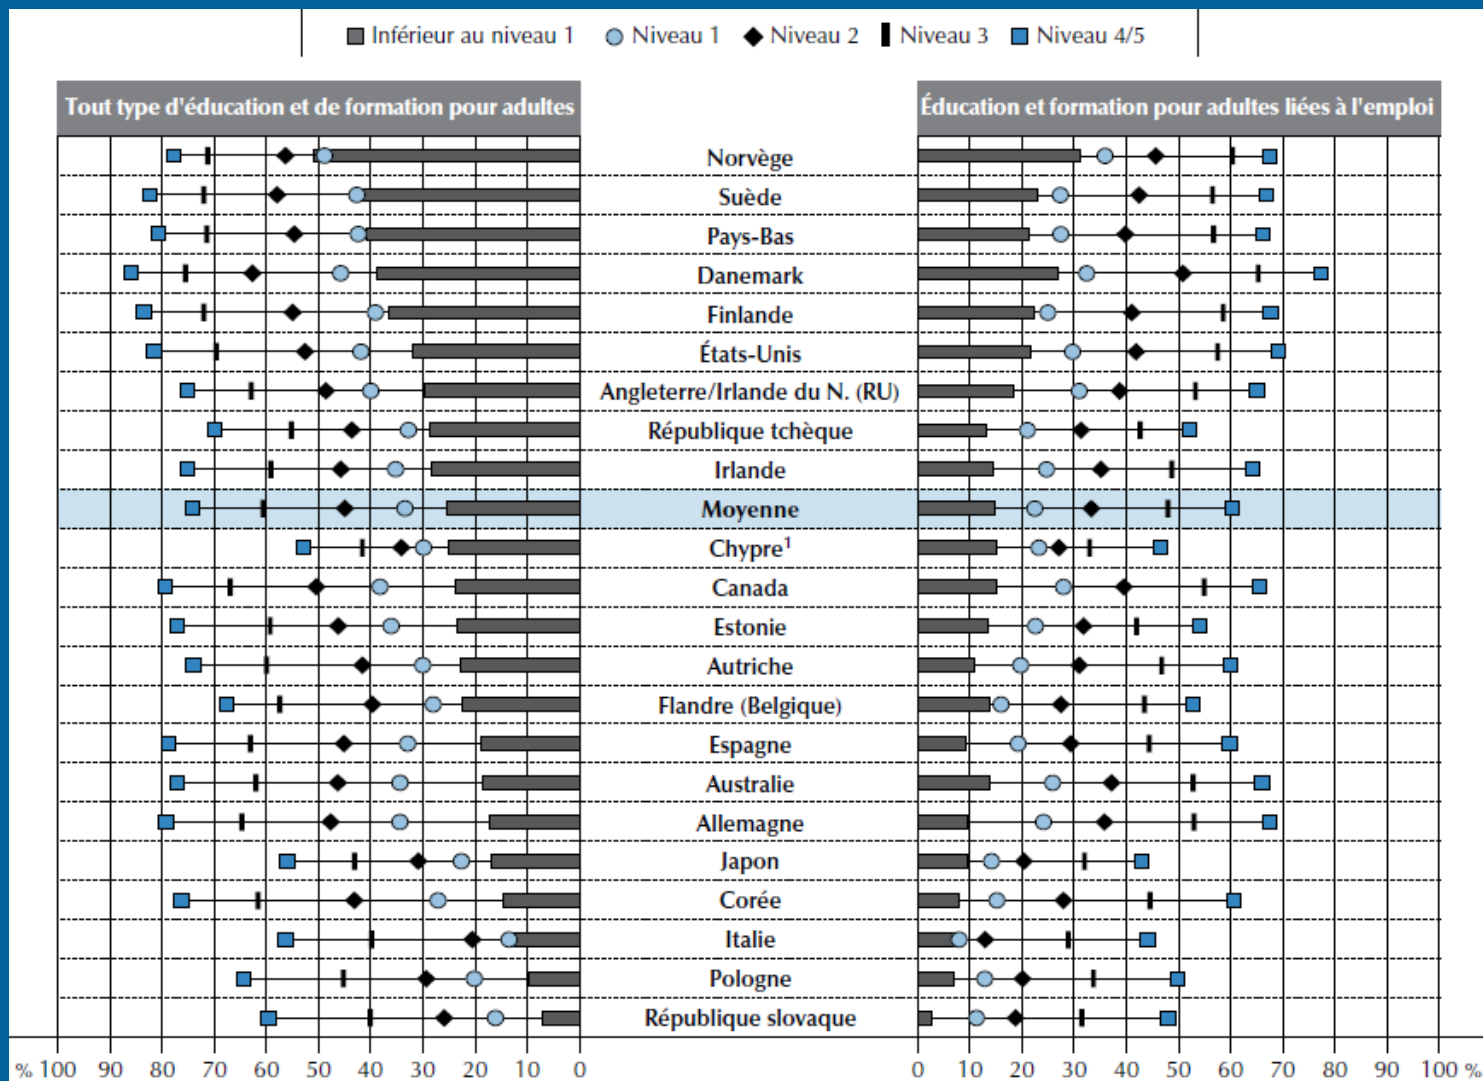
Inférieur au niveau 1 Niveau 1 Niveau 2 Niveau 3 Niveau 4/5

Tout type d'éducation et de formation pour adultes

Éducation et formation pour adultes liées à l'emploi

Norvège
Suède
Pays-Bas
Danemark
Finlande
États-Unis
Angleterre/Irlande du N. (RU)
République tchèque
Irlande
Moyenne
Chypre$^1$
Canada
Estonie
Autriche
Flandre (Belgique)
Espagne
Australie
Allemagne
Japon
Corée
Italie
Pologne
République slovaque

% 100 90 80 70 60 50 40 30 20 10 0

0 10 20 30 40 50 60 70 80 90 100 %